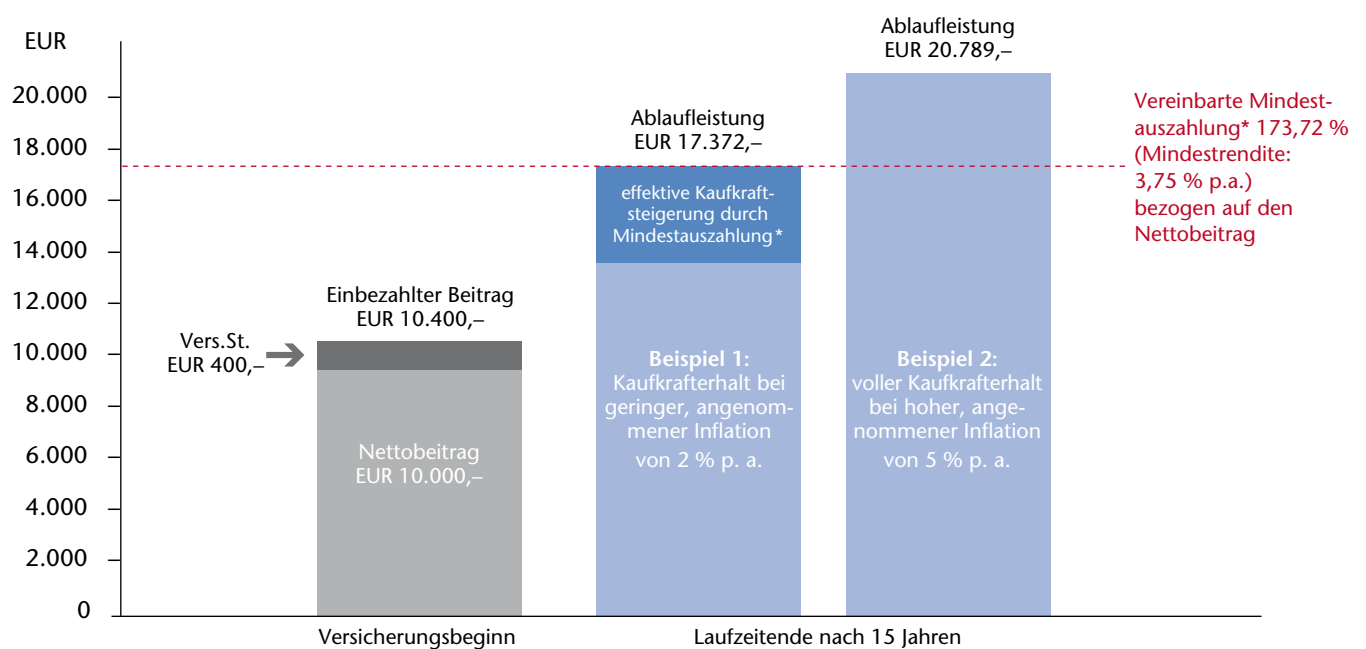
EUR

20.000
18.000
16.000
14.000
12.000
10.000
8.000
6.000
4.000
2.000
0

Vers.St.
EUR 400,–

Einbezahlter Beitrag
EUR 10.400,–

Nettobeitrag
EUR 10.000,–

Ablaufleistung
EUR 17.372,–

effektive Kaufkraftsteigerung durch Mindestauszahlung*

Beispiel 1:
Kaufkrafterhalt bei geringer, angenommener Inflation von 2 % p. a.

Ablaufleistung
EUR 20.789,–

Beispiel 2:
voller Kaufkrafterhalt bei hoher, angenommener Inflation von 5 % p. a.

Vereinbarte Mindestauszahlung* 173,72 % (Mindestrendite: 3,75 % p.a.) bezogen auf den Nettobeitrag

Versicherungsbeginn

Laufzeitende nach 15 Jahren